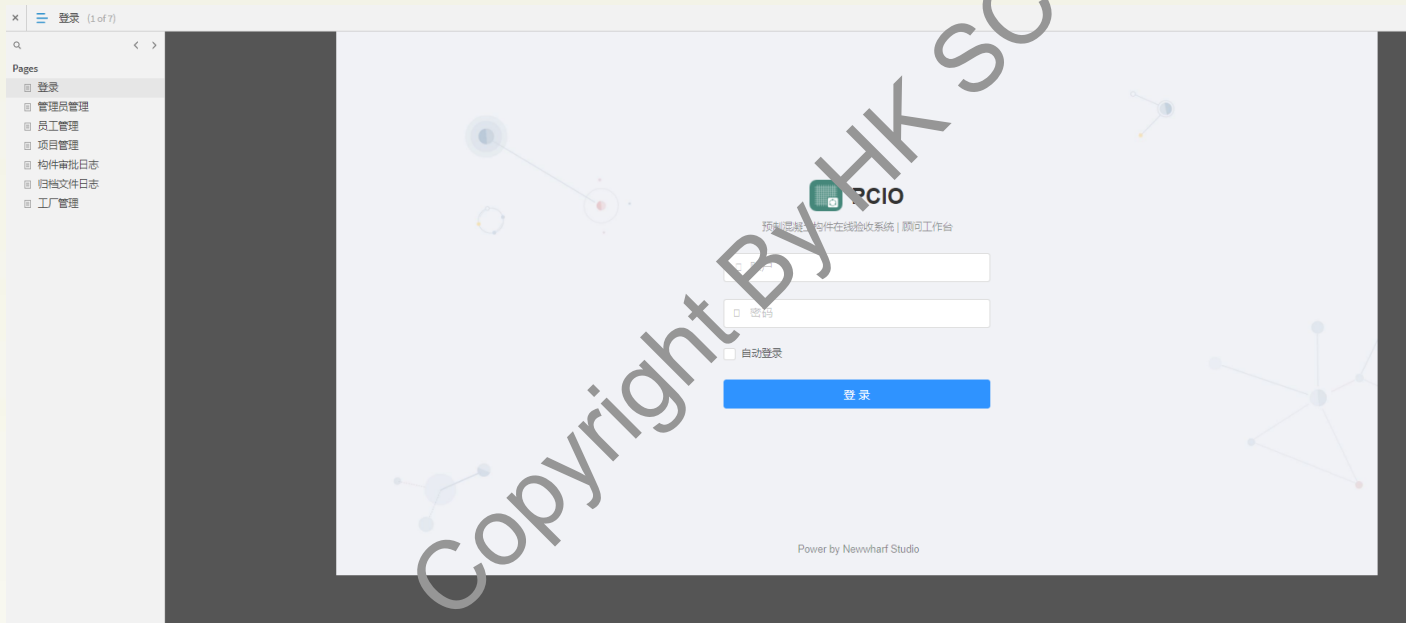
× 登录 (1 of 7)

Pages
登录
管理员管理
员工管理
项目管理
构件审批日志
归档文件日志
工厂管理

PCIO
预制混凝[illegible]构件在线验收系统 | 顾问工作台
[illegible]
密码
自动登录
登 录

Power by Newwharf Studio

Copyright By HK SC